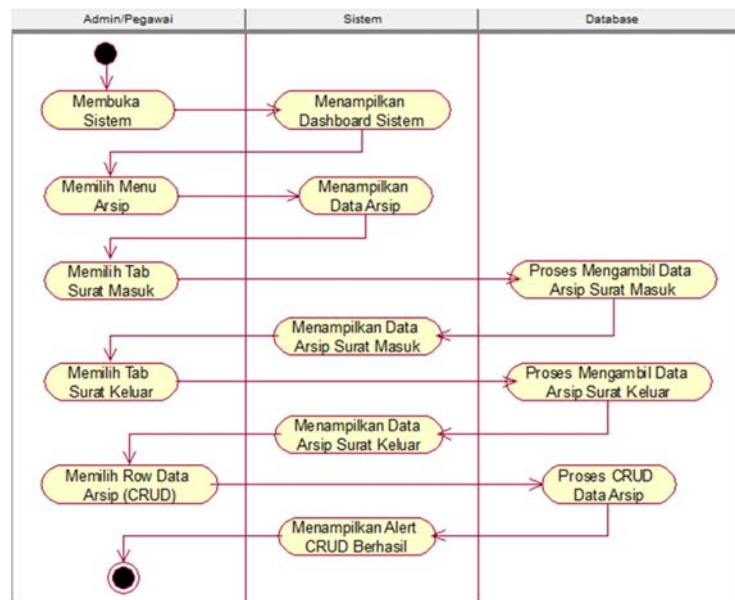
| Admin/Pegawai | Sistem | Database |
|---|---|---|

Membuka Sistem

Menampilkan Dashboard Sistem

Memilih Menu Arsip

Menampilkan Data Arsip

Memilih Tab Surat Masuk

Proses Mengambil Data Arsip Surat Masuk

Menampilkan Data Arsip Surat Masuk

Memilih Tab Surat Keluar

Proses Mengambil Data Arsip Surat Keluar

Menampilkan Data Arsip Surat Keluar

Memilih Row Data Arsip (CRUD)

Proses CRUD Data Arsip

Menampilkan Alert CRUD Berhasil